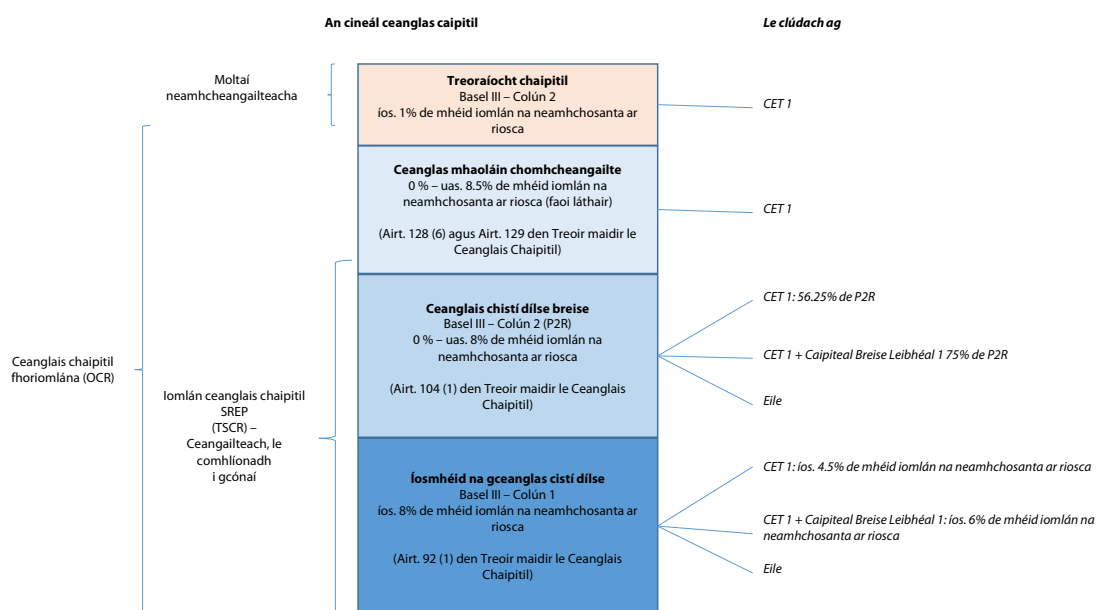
An cineál ceanglas caipitil

Le clúdach ag

Moltaí neamhcheangailteacha

Treoraíocht chaipitil
Basel III – Colún 2
íos. 1% de mhéid iomlán na neamhchosanta ar riosca

CET 1

Ceanglas mhaoláin chomhcheangailte
0 % – uas. 8.5% de mhéid iomlán na neamhchosanta ar riosca (faoi láthair)

(Airt. 128 (6) agus Airt. 129 den Treoir maidir le Ceanglais Chaipitil)

CET 1

Ceanglais chaipitil fhoriomlána (OCR)

Iomlán ceanglais chaipitil SREP (TSCR) – Ceangailteach, le comhlíonadh i gcónaí

Ceanglais chistí dílse breise
Basel III – Colún 2 (P2R)
0 % – uas. 8% de mhéid iomlán na neamhchosanta ar riosca

(Airt. 104 (1) den Treoir maidir le Ceanglais Chaipitil)

CET 1: 56.25% de P2R

CET 1 + Caipiteal Breise Leibhéal 1 75% de P2R

Eile

Íosmhéid na gceanglas cistí dílse
Basel III – Colún 1
íos. 8% de mhéid iomlán na neamhchosanta ar riosca

(Airt. 92 (1) den Treoir maidir le Ceanglais Chaipitil)

CET 1: íos. 4.5% de mhéid iomlán na neamhchosanta ar riosca

CET 1 + Caipiteal Breise Leibhéal 1: íos. 6% de mhéid iomlán na neamhchosanta ar riosca

Eile